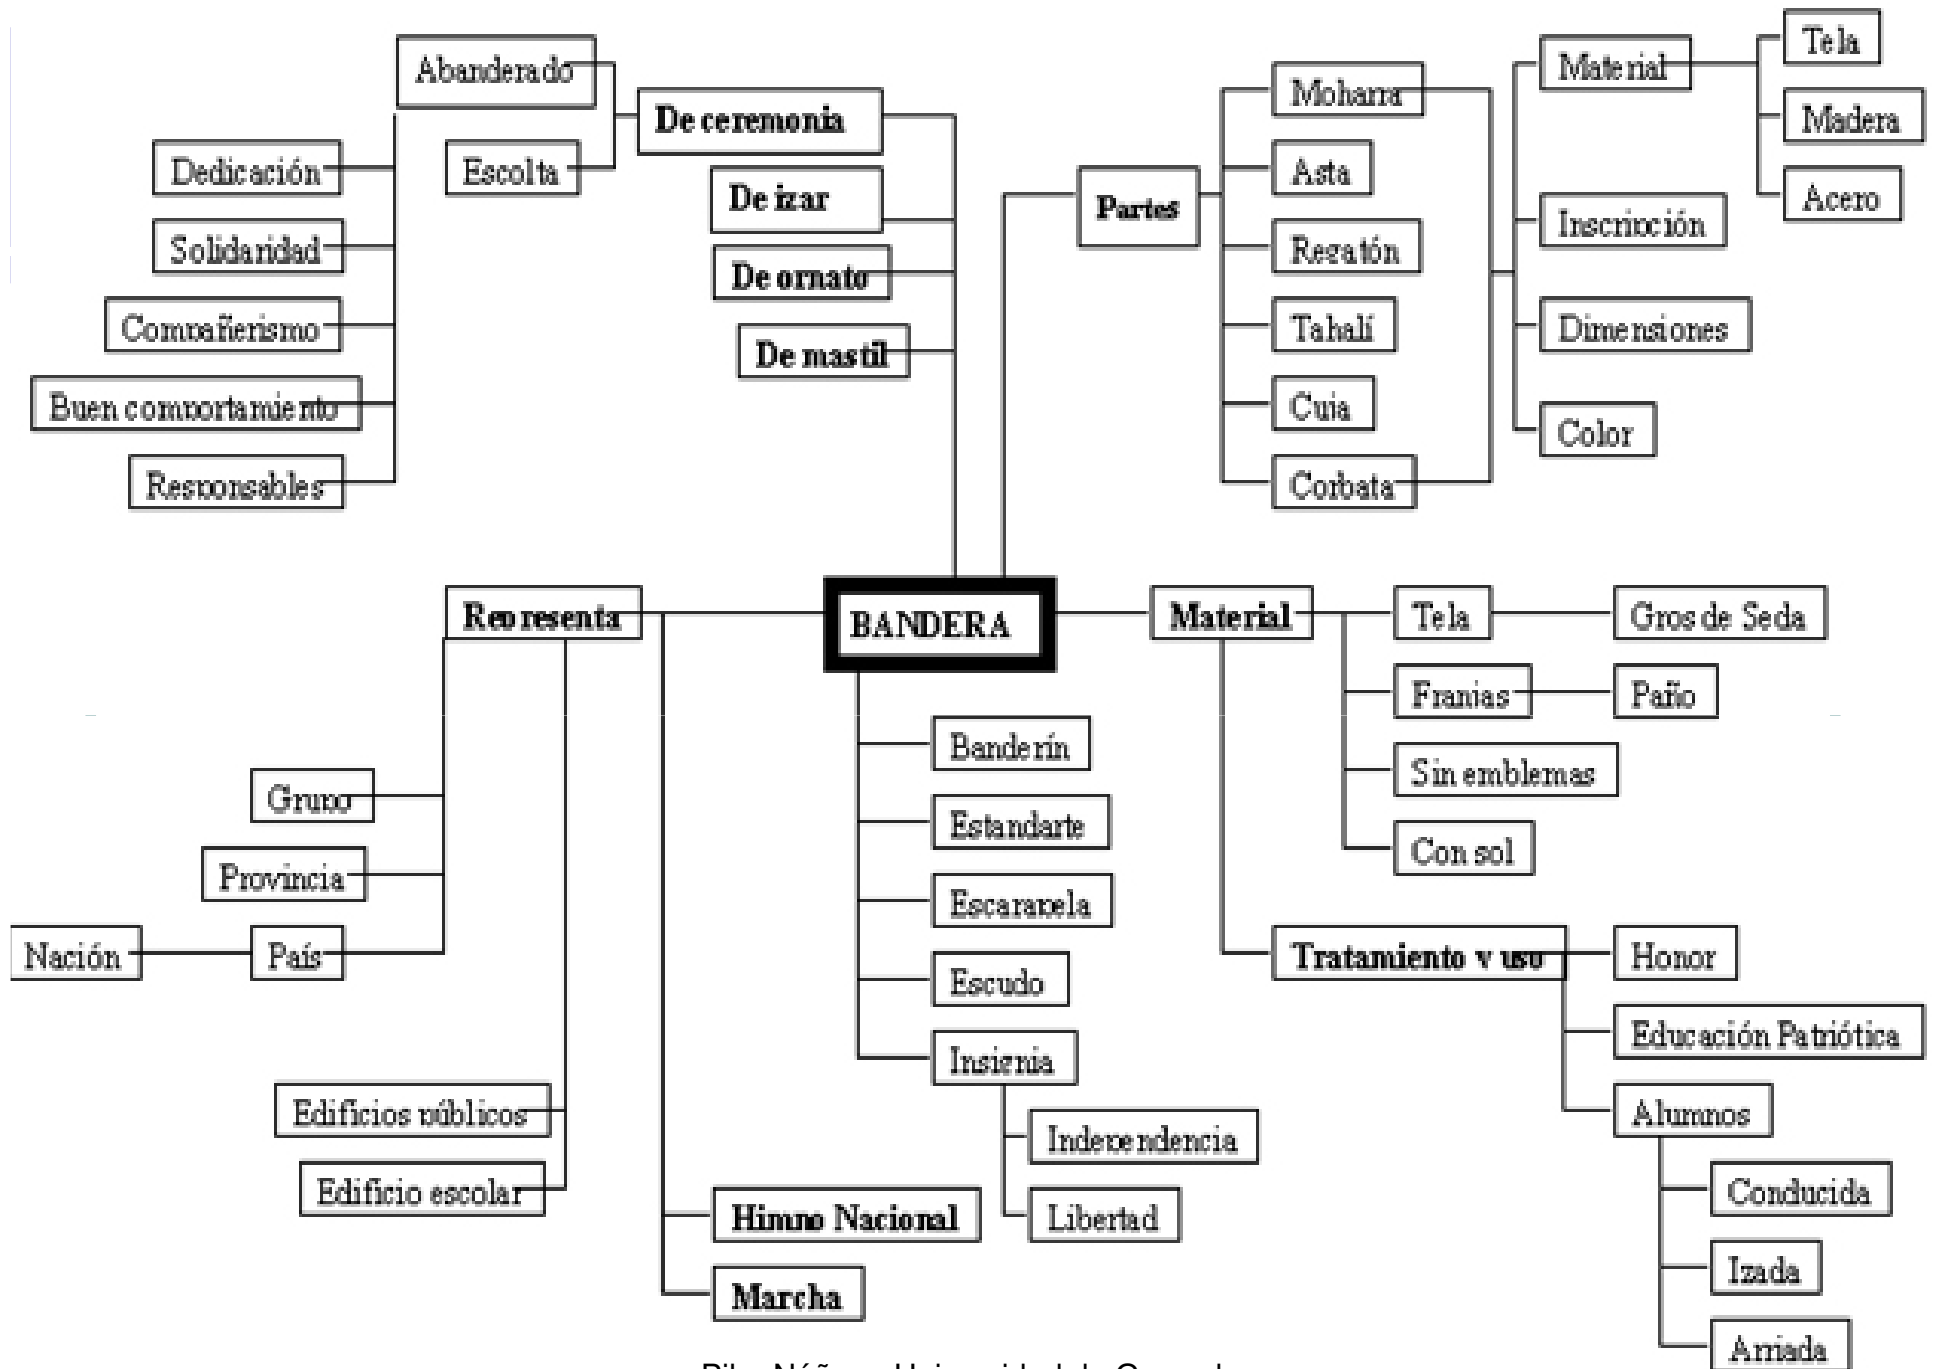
Abanderado
De ceremonia
Escolta
Dedicación
Solidaridad
Compañerismo
Buen comportamiento
Responsables
De izar
De ornato
De mastil
Partes
Moharra
Asta
Regatón
Tahalí
Cuja
Corbata
Material
Tela
Madera
Acero
Inscripción
Dimensiones
Color
BANDERA
Representa
Grupo
Provincia
País
Nación
Edificios públicos
Edificio escolar
Himno Nacional
Marcha
Banderín
Estandarte
Escarapela
Escudo
Insignia
Independencia
Libertad
Material
Tela
Gros de Seda
Franjas
Paño
Sin emblemas
Con sol
Tratamiento y uso
Honor
Educación Patriótica
Alumnos
Conducida
Izada
Arriada
Pilar Núñez - Universidad de Granada